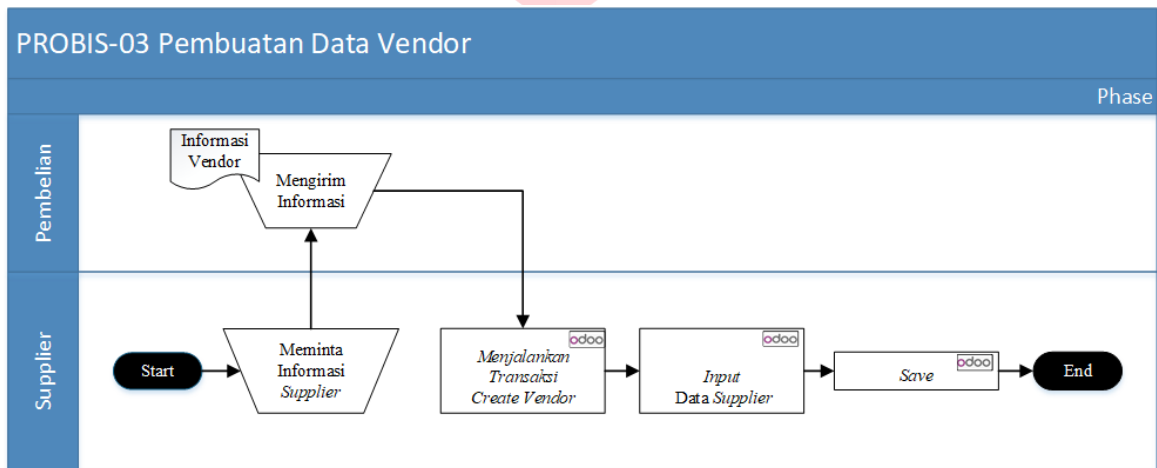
PROBIS-03 Pembuatan Data Vendor

Phase

Pembelian

Informasi Vendor

Mengirim Informasi

Supplier

Start

Meminta Informasi Supplier

odoo

Menjalankan Transaksi Create Vendor

odoo

Input Data Supplier

odoo

Save

End